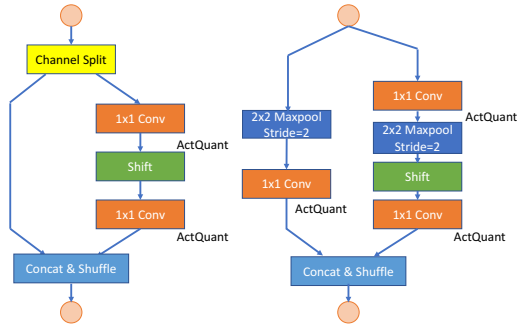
Channel Split

1x1 Conv

ActQuant

Shift

1x1 Conv

ActQuant

Concat & Shuffle

2x2 Maxpool Stride=2

1x1 Conv

ActQuant

1x1 Conv

ActQuant

2x2 Maxpool Stride=2

Shift

1x1 Conv

ActQuant

Concat & Shuffle